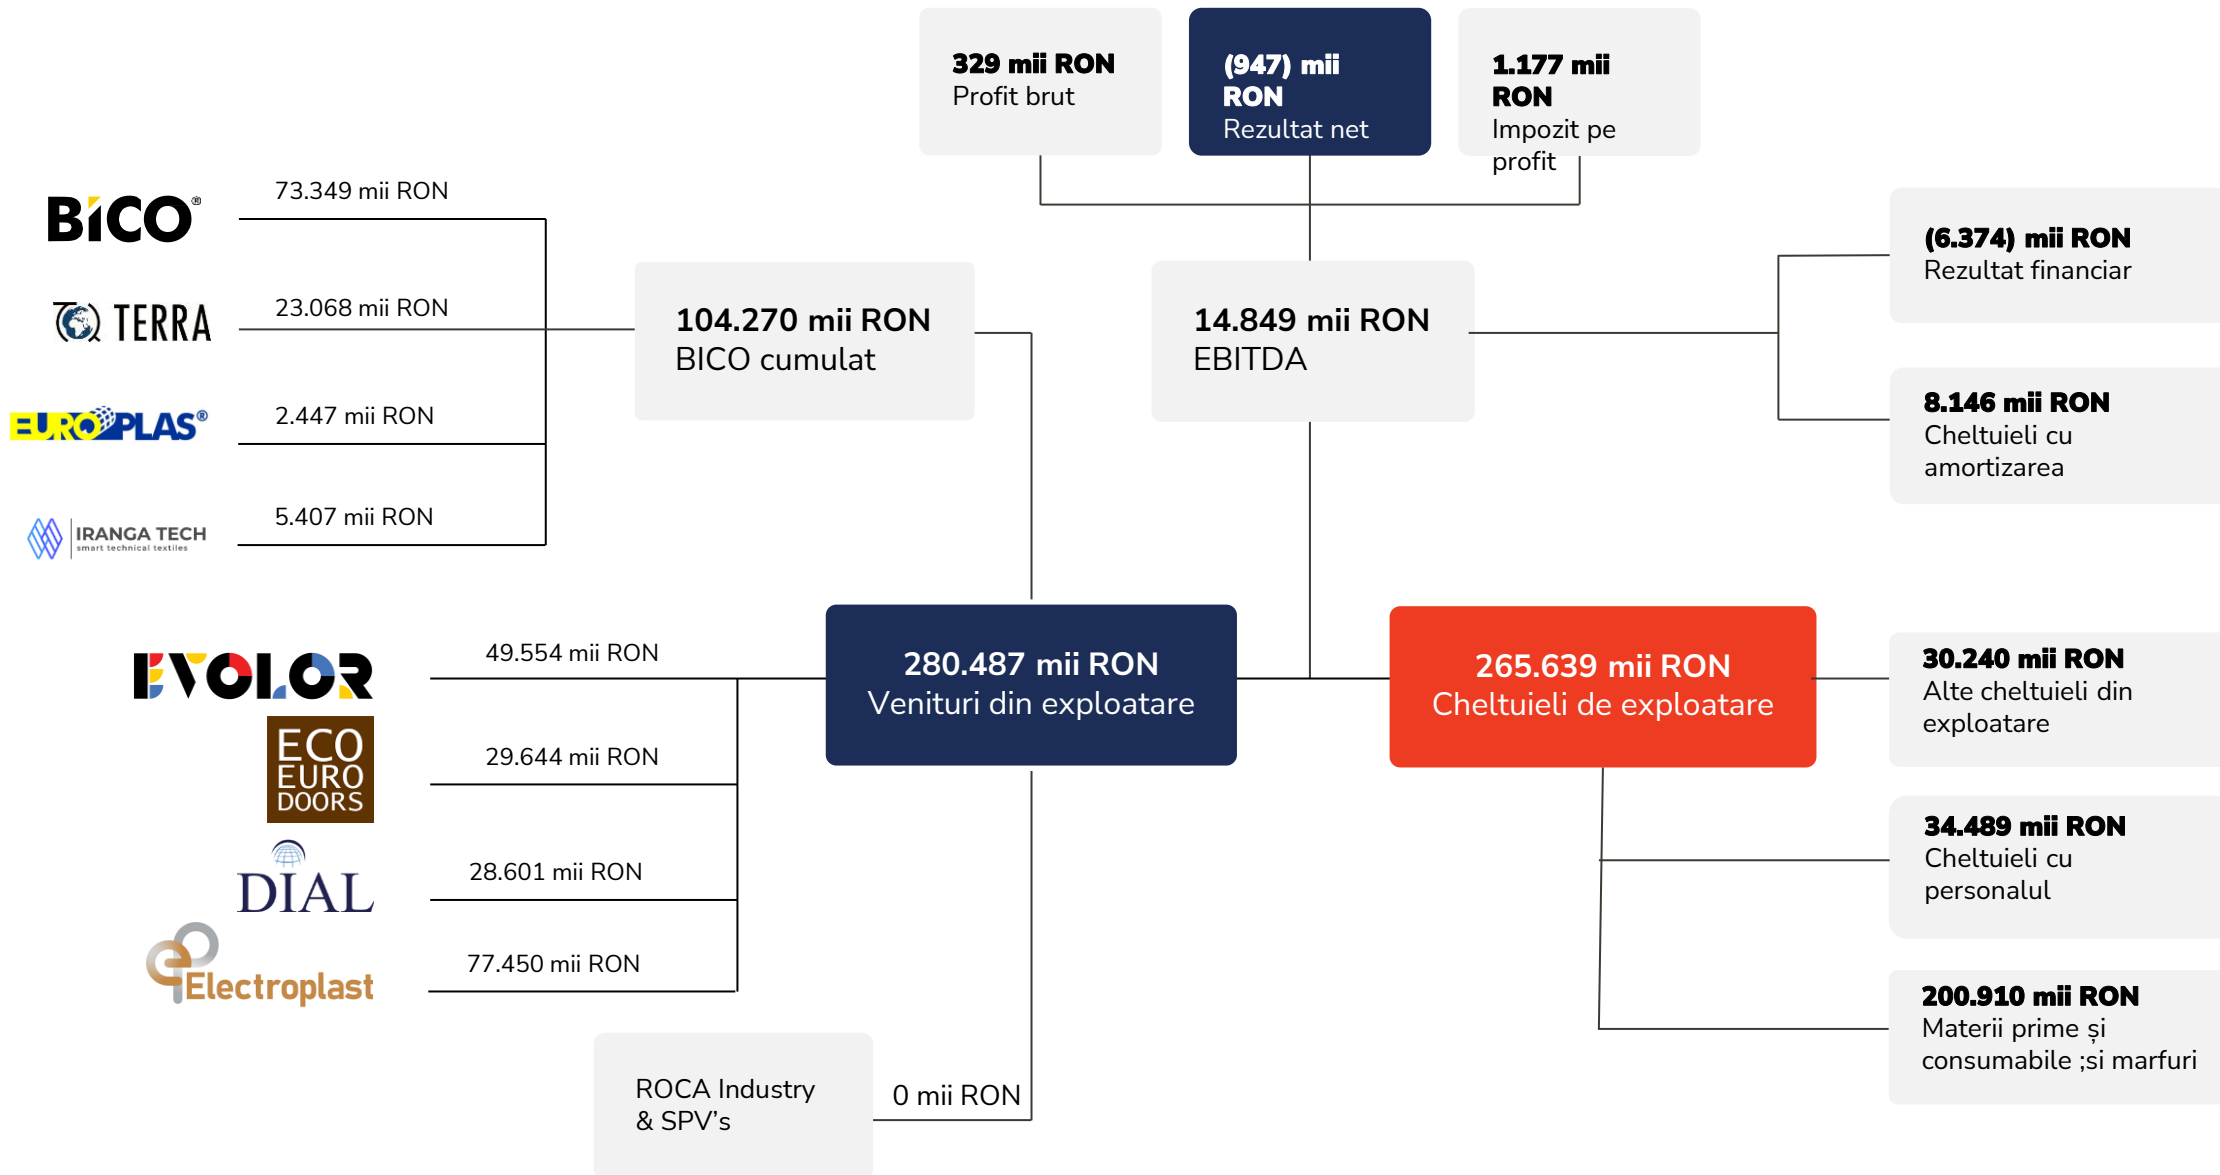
329 mii RON
Profit brut

(947) mii RON
Rezultat net

1.177 mii RON
Impozit pe profit

BICO
73.349 mii RON

TERRA
23.068 mii RON

EUROPLAS®
2.447 mii RON

IRANGA TECH
smart technical textiles
5.407 mii RON

104.270 mii RON
BICO cumulat

14.849 mii RON
EBITDA

(6.374) mii RON
Rezultat financiar

8.146 mii RON
Cheltuieli cu amortizarea

EVOLOR
49.554 mii RON

ECO EURO DOORS
29.644 mii RON

DIAL
28.601 mii RON

Electroplast
77.450 mii RON

280.487 mii RON
Venituri din exploatare

265.639 mii RON
Cheltuieli de exploatare

30.240 mii RON
Alte cheltuieli din exploatare

34.489 mii RON
Cheltuieli cu personalul

200.910 mii RON
Materii prime și consumabile ;si marfuri

ROCA Industry & SPV's

0 mii RON